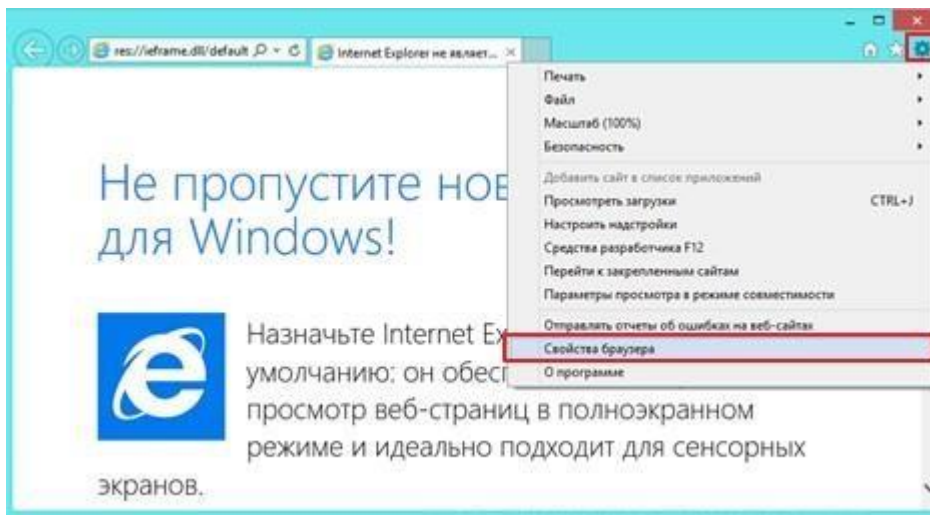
res://ieframe.dll/default
Internet Explorer не являет...

Печать
Файл
Масштаб (100%)
Безопасность
Добавить сайт в список приложений
Просмотреть загрузки CTRL+J
Настроить надстройки
Средства разработчика F12
Перейти к закрепленным сайтам
Параметры просмотра в режиме совместимости
Отправлять отчеты об ошибках на веб-сайтах
Свойства браузера
О программе

Не пропустите нов
для Windows!

Назначьте Internet Ex
умолчанию: он обесп
просмотр веб-страниц в полноэкранном режиме и идеально подходит для сенсорных экранов.